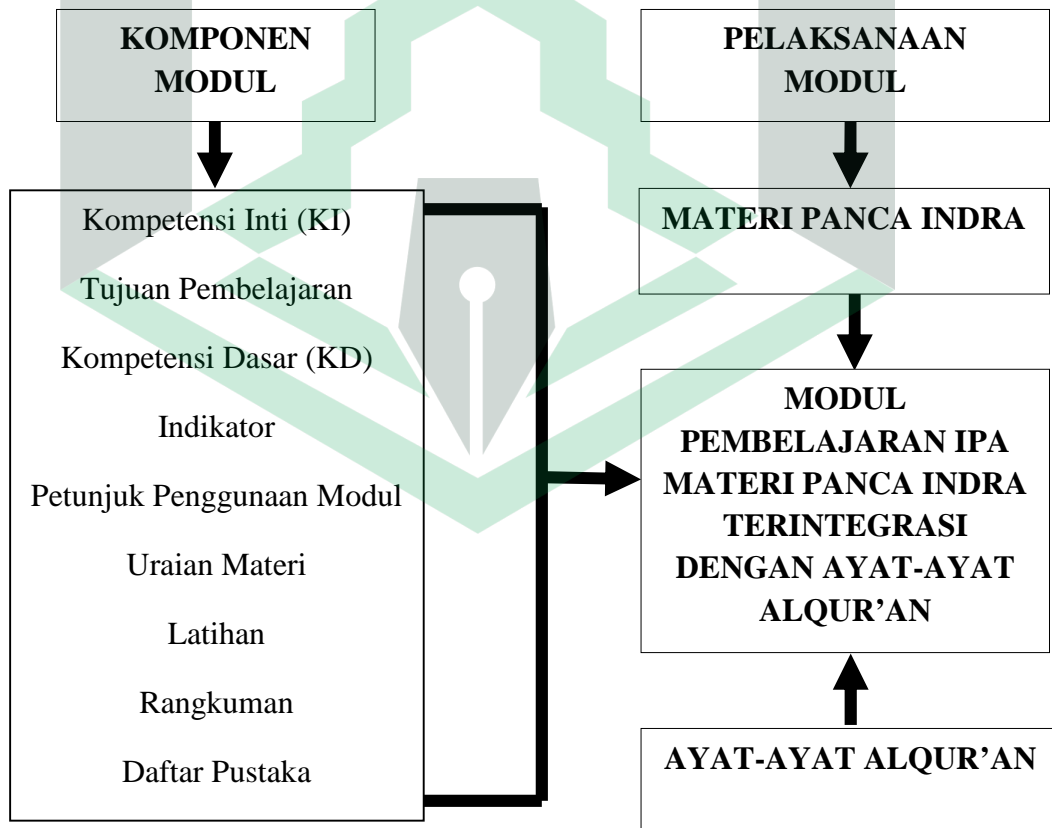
KOMPONEN MODUL

Kompetensi Inti (KI)

Tujuan Pembelajaran

Kompetensi Dasar (KD)

Indikator

Petunjuk Penggunaan Modul

Uraian Materi

Latihan

Rangkuman

Daftar Pustaka

PELAKSANAAN MODUL

MATERI PANCA INDRA

MODUL PEMBELAJARAN IPA MATERI PANCA INDRA TERINTEGRASI DENGAN AYAT-AYAT ALQUR'AN

AYAT-AYAT ALQUR'AN